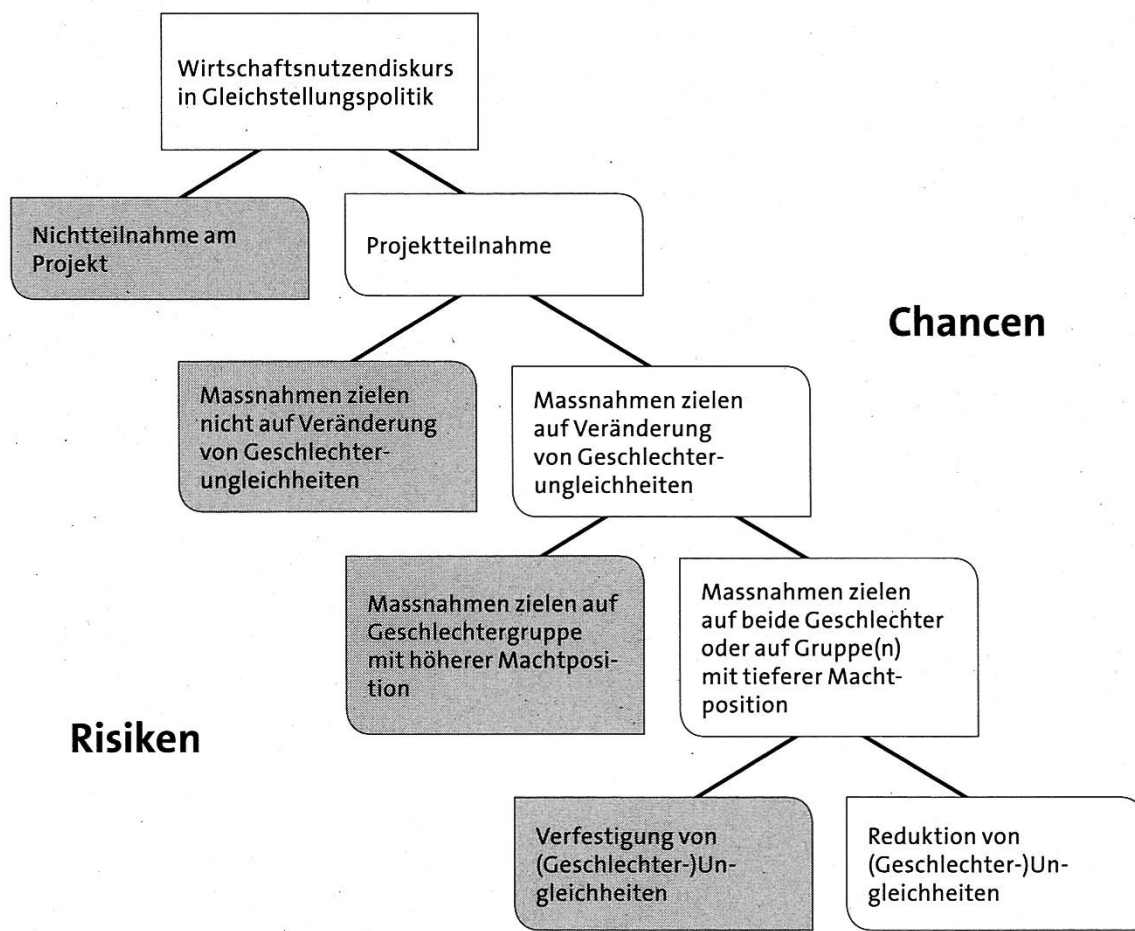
Wirtschaftsnutzendiskurs in Gleichstellungspolitik

Nichtteilnahme am Projekt

Projektteilnahme

Chancen

Massnahmen zielen nicht auf Veränderung von Geschlechterungleichheiten

Massnahmen zielen auf Veränderung von Geschlechterungleichheiten

Massnahmen zielen auf Geschlechtergruppe mit höherer Machtposition

Massnahmen zielen auf beide Geschlechter oder auf Gruppe(n) mit tieferer Machtposition

Risiken

Verfestigung von (Geschlechter-)Ungleichheiten

Reduktion von (Geschlechter-)Ungleichheiten